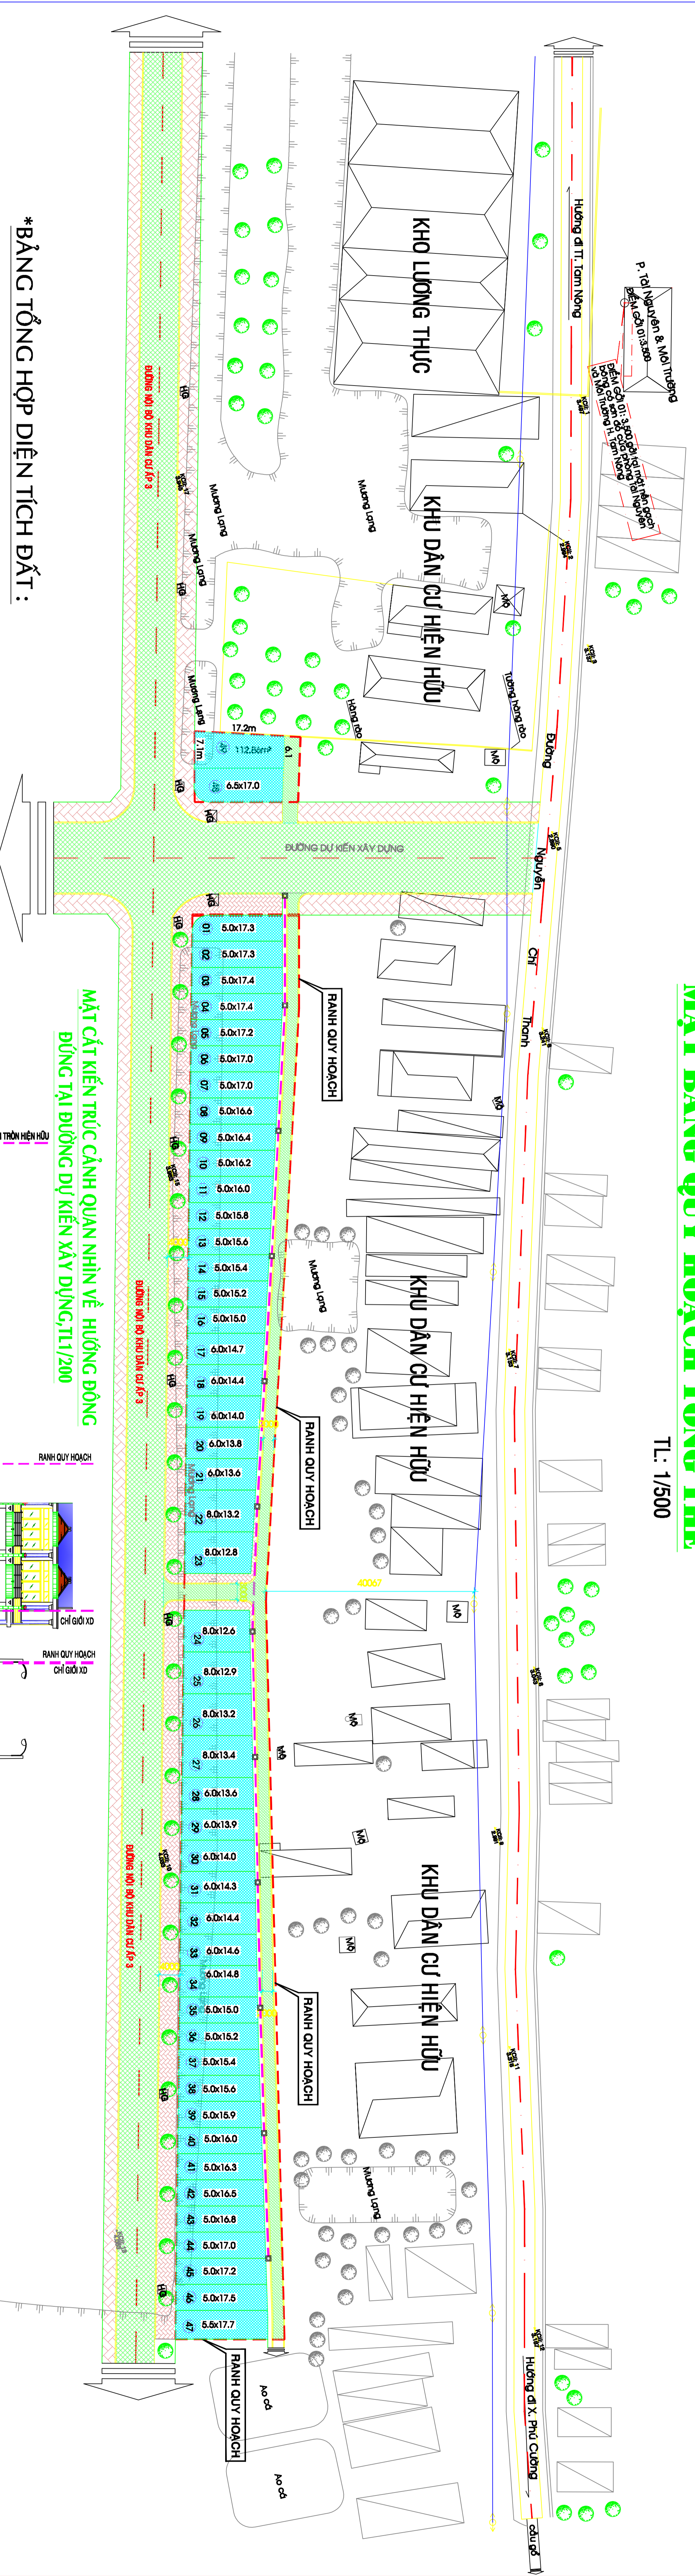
MẶT BẰNG QUY HOẠCH TỔNG THỂ
TL: 1/500

*BẢNG TỔNG HỢP DIỆN TÍCH ĐẤT :

KHO LƯƠNG THỰC
KHU DÂN CƯ HIỆN HỮU
KHU DÂN CƯ HIỆN HỮU
KHU DÂN CƯ HIỆN HỮU

Hướng đi TT. Tam Nông
Hướng đi X. Phú Cường
Đường Nguyễn Chí Thanh
P. Tài Nguyên & Môi Trường
Điểm gởi 01: 3 góc giới tại mặt tiền đoạn đường có sơ đồ của phòng Tài Nguyên và Môi trường H. Tam Nông

ĐƯỜNG DỰ KIẾN XÂY DỰNG
ĐƯỜNG NỘI BỘ KHU DÂN CƯ ẤP 3
ĐƯỜNG NỘI BỘ KHU DÂN CƯ ẤP 3
ĐƯỜNG NỘI BỘ KHU DÂN CƯ ẤP 3

Mương Lạng
Mương Lạng
Mương Lạng
Mương Lạng
Mương Lạng
Mương Lạng
Hàng rào
Tường hàng rào

17.2m
7.1m
112.86m²
6.1
6.5x17.0

RANH QUY HOẠCH
RANH QUY HOẠCH
RANH QUY HOẠCH
RANH QUY HOẠCH

| 01 | 5.0x17.3 |
|---|---|
| 02 | 5.0x17.3 |
| 03 | 5.0x17.4 |
| 04 | 5.0x17.4 |
| 05 | 5.0x17.2 |
| 06 | 5.0x17.0 |
| 07 | 5.0x17.0 |
| 08 | 5.0x16.6 |
| 09 | 5.0x16.4 |
| 10 | 5.0x16.2 |
| 11 | 5.0x16.0 |
| 12 | 5.0x15.8 |
| 13 | 5.0x15.6 |
| 14 | 5.0x15.4 |
| 15 | 5.0x15.2 |
| 16 | 5.0x15.0 |
| 17 | 6.0x14.7 |
| 18 | 6.0x14.4 |
| 19 | 6.0x14.0 |
| 20 | 6.0x13.8 |
| 21 | 6.0x13.6 |
| 22 | 6.0x13.2 |
| 23 | 8.0x12.8 |
| 24 | 8.0x12.6 |
| 25 | 8.0x12.9 |
| 26 | 8.0x13.2 |
| 27 | 8.0x13.4 |
| 28 | 6.0x13.6 |
| 29 | 6.0x13.9 |
| 30 | 6.0x14.0 |
| 31 | 6.0x14.3 |
| 32 | 6.0x14.4 |
| 33 | 6.0x14.6 |
| 34 | 6.0x14.8 |
| 35 | 5.0x15.0 |
| 36 | 5.0x15.2 |
| 37 | 5.0x15.4 |
| 38 | 5.0x15.6 |
| 39 | 5.0x15.9 |
| 40 | 5.0x16.0 |
| 41 | 5.0x16.3 |
| 42 | 5.0x16.5 |
| 43 | 5.0x16.8 |
| 44 | 5.0x17.0 |
| 45 | 5.0x17.2 |
| 46 | 5.0x17.5 |
| 47 | 5.5x17.7 |

40067
Mồ
Mồ
Mồ
Mồ
Mồ
Mồ
Mồ
Ao cá
Ao cá
Cầu gỗ

MẶT CẮT KIẾN TRÚC CẢNH QUAN NHÌN VỀ HƯỚNG ĐÔNG ĐỨNG TẠI ĐƯỜNG DỰ KIẾN XÂY DỰNG,TL1/200
RANH QUY HOẠCH
CHỈ GIỚI XD
RANH QUY HOẠCH
CHỈ GIỚI XD
TRÒN HIỆN HỮU